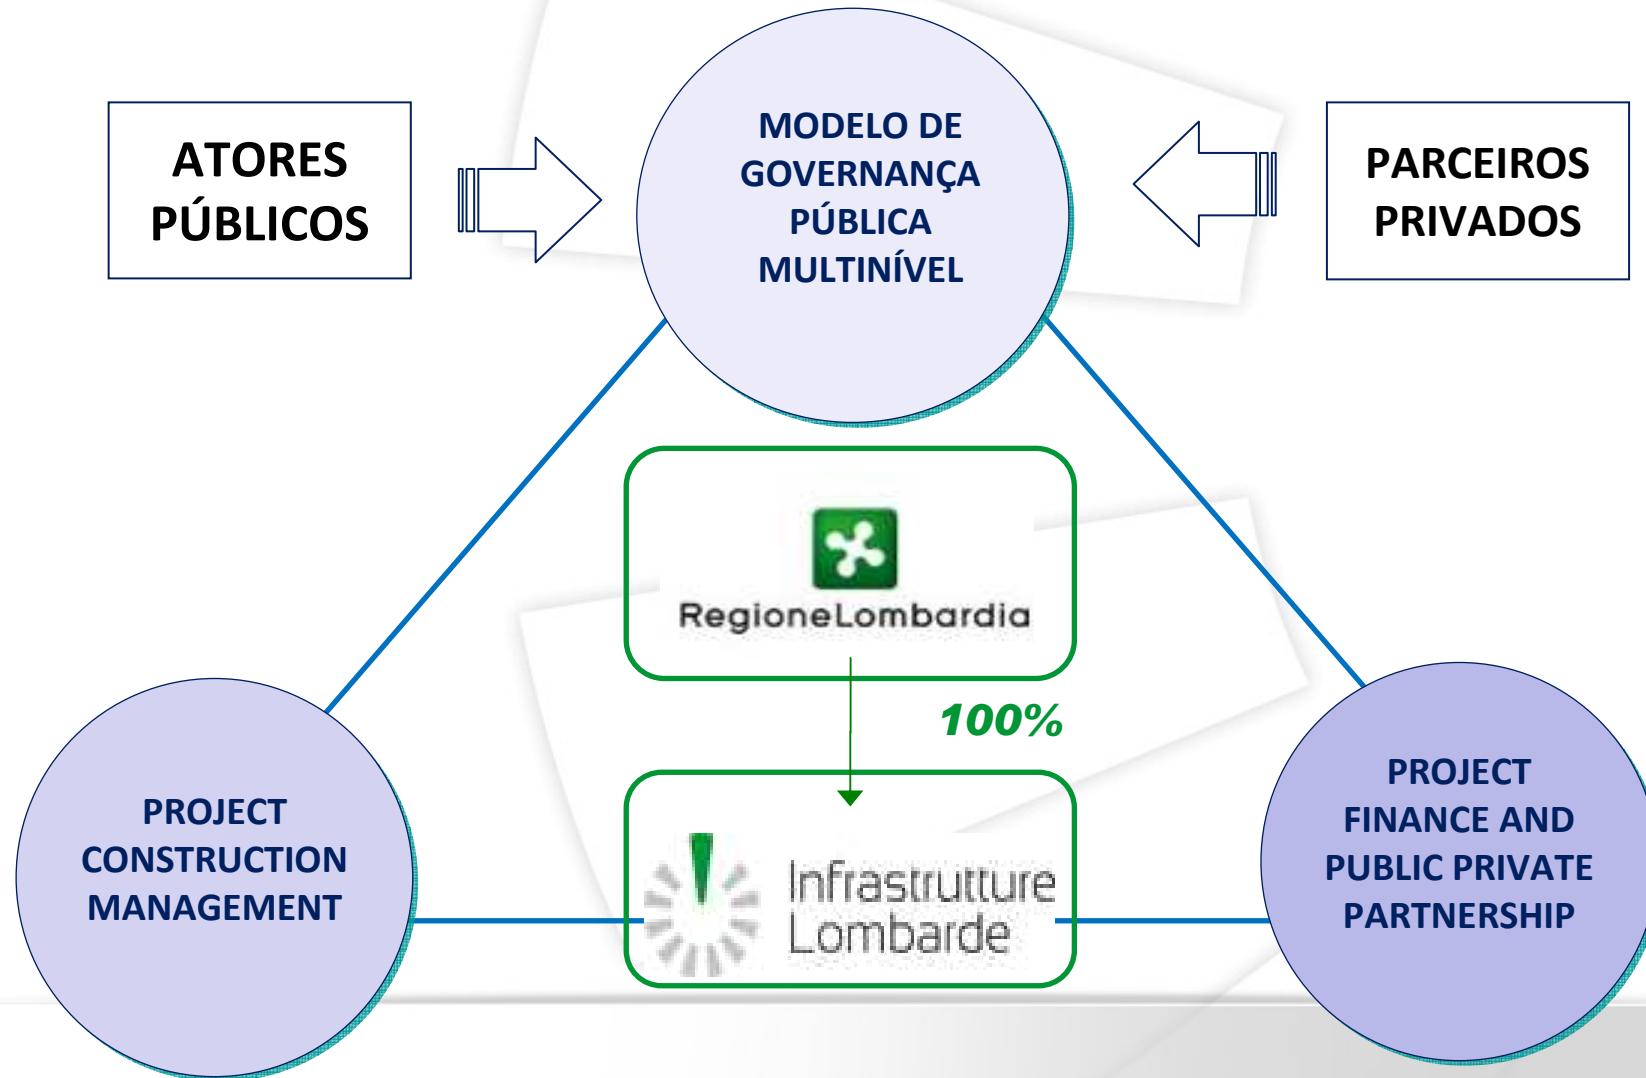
ATORES PÚBLICOS

MODELO DE GOVERNANÇA PÚBLICA MULTINÍVEL

PARCEIROS PRIVADOS

RegioneLombardia

100%

Infrastrutture Lombarde

PROJECT CONSTRUCTION MANAGEMENT

PROJECT FINANCE AND PUBLIC PRIVATE PARTNERSHIP